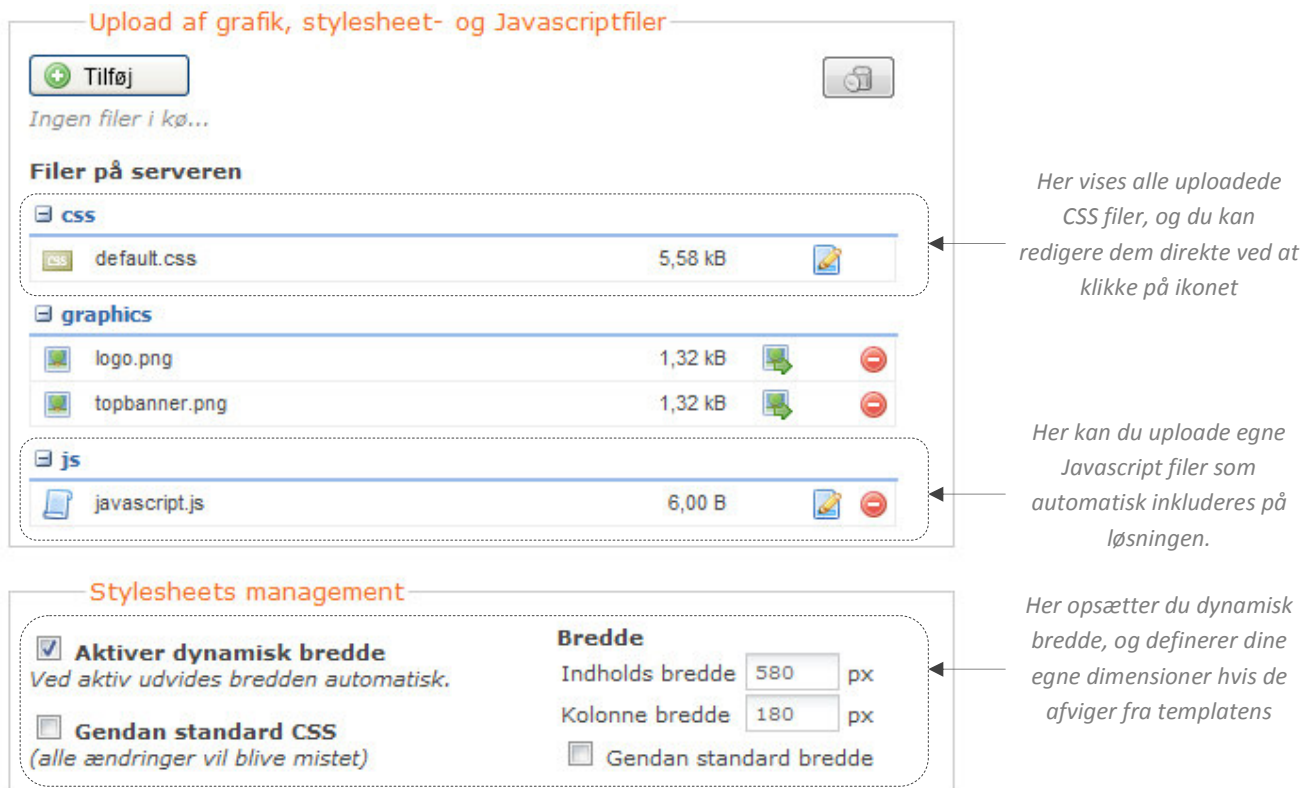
Upload af grafik, stylesheet- og Javascriptfiler

Tilføj

Ingen filer i kø...

Filer på serveren

css

default.css 5,58 kB

graphics

logo.png 1,32 kB

topbanner.png 1,32 kB

js

javascript.js 6,00 B

Her vises alle uploadede CSS filer, og du kan redigere dem direkte ved at klikke på ikonet

Her kan du uploade egne Javascript filer som automatisk inkluderes på løsningen.

Stylesheets management

Aktiver dynamisk bredde
Ved aktiv udvides bredden automatisk.

Gendan standard CSS
(alle ændringer vil blive mistet)

Bredde

Indholds bredde 580 px

Kolonne bredde 180 px

Gendan standard bredde

Her opsætter du dynamisk bredde, og definerer dine egne dimensioner hvis de afviger fra templatens